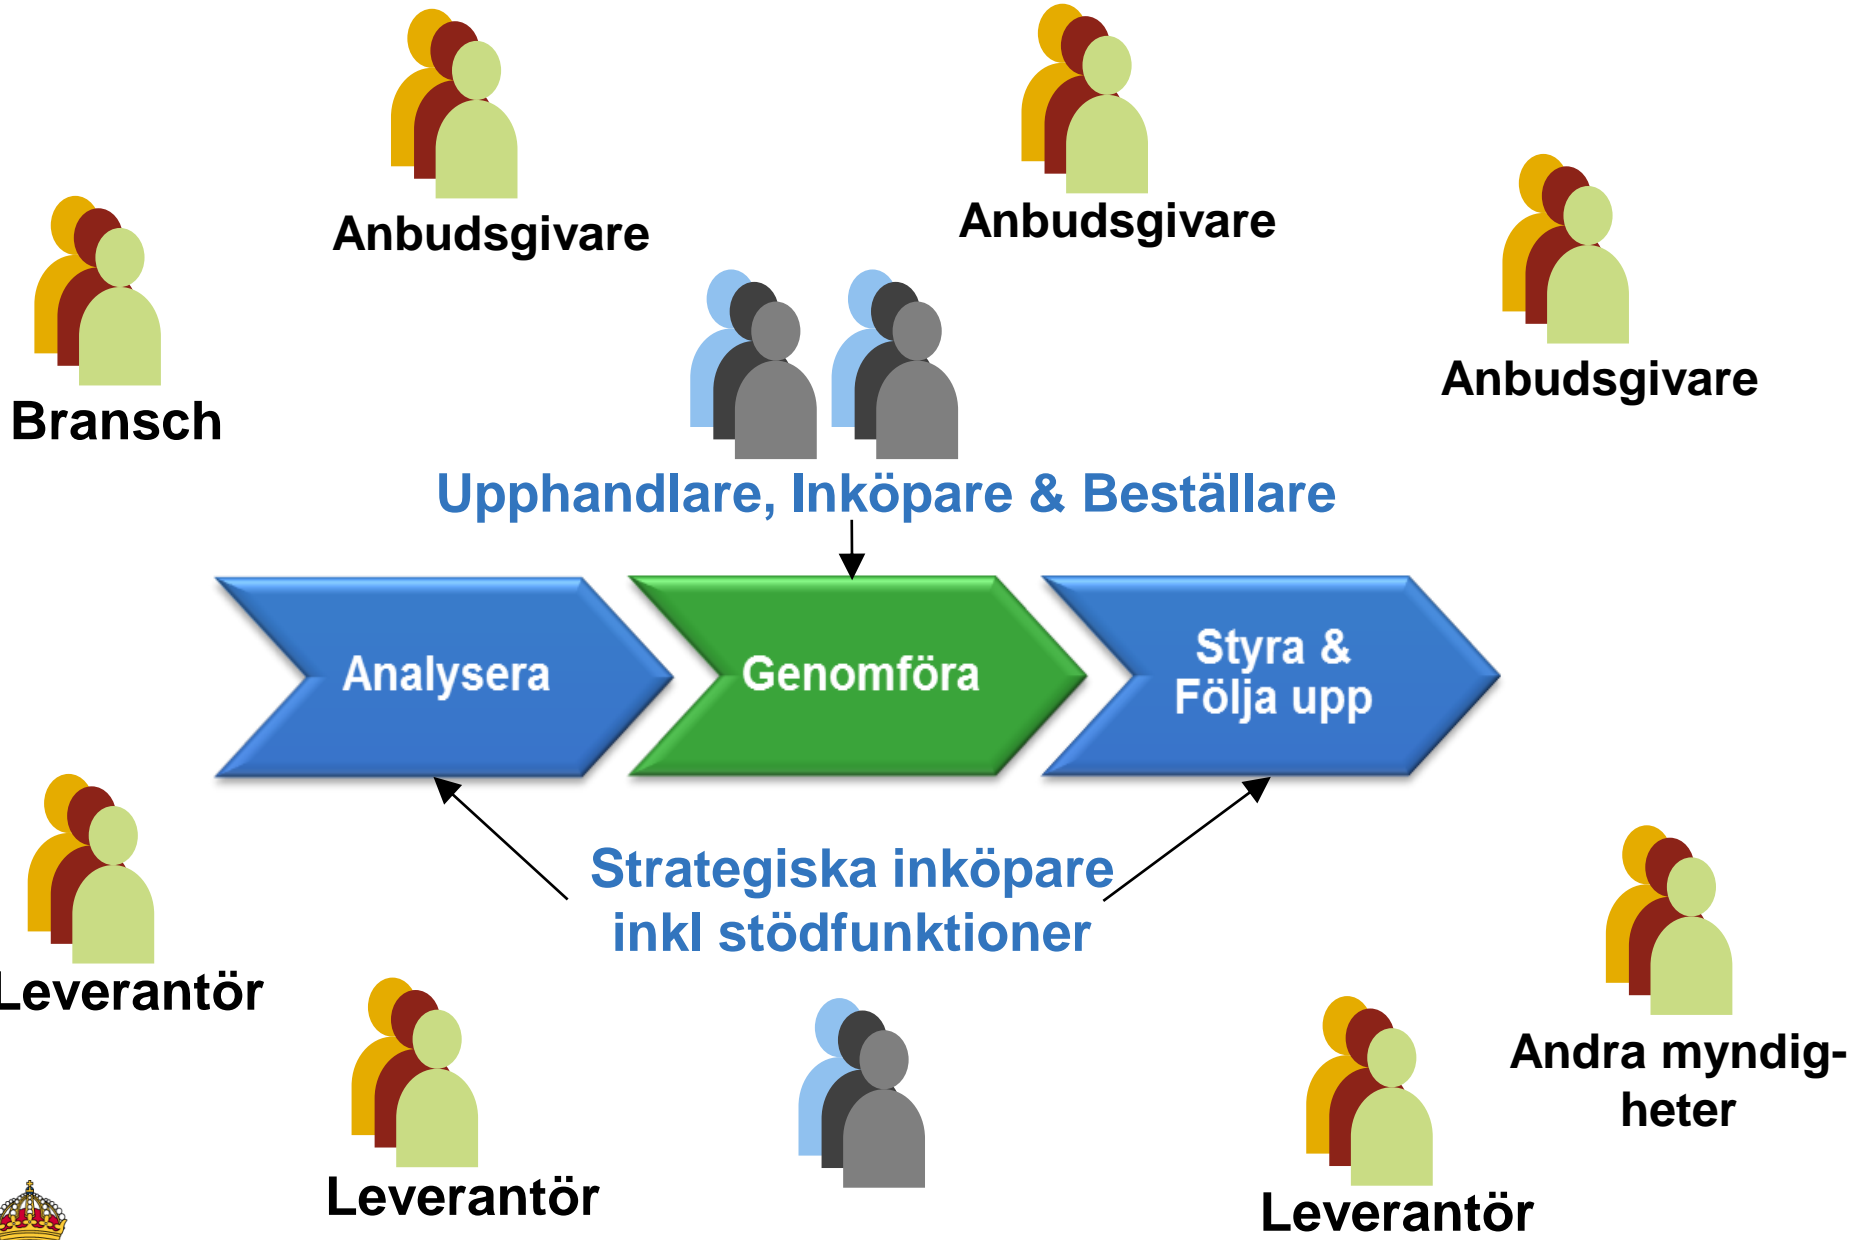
Anbudsgivare

Anbudsgivare

Bransch

Anbudsgivare

Upphandlare, Inköpare & Beställare

Analysera

Genomföra

Styra & Följa upp

Strategiska inköpare inkl stödfunktioner

Leverantör

Andra myndigheter

Leverantör

Leverantör